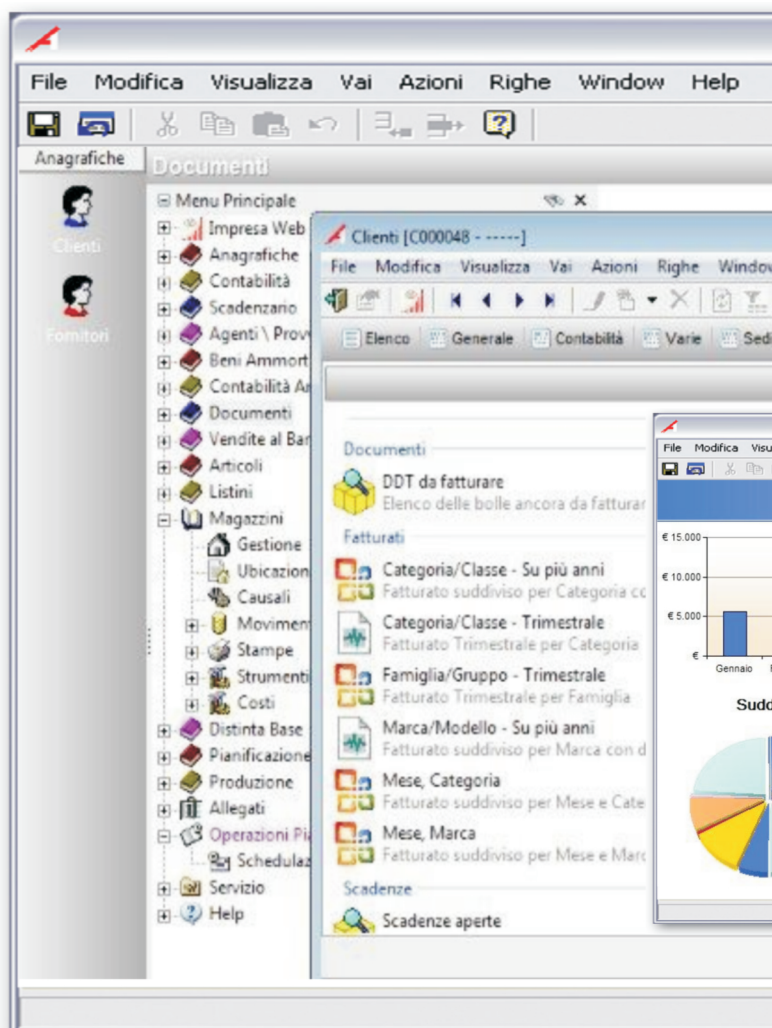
File Modifica Visualizza Vai Azioni Righe Window Help

Anagrafiche

Documenti

Clienti

Fornitori

Menu Principale

Impresa Web
Anagrafiche
Contabilità
Scadenzario
Agenti \ Prov
Beni Ammort
Contabilità A
Documenti
Vendite al Ba
Articoli
Listini
Magazzini
Gestione
Ubicazion
Causali
Movimen
Stampe
Strumenti
Costi
Distinta Base
Pianificazione
Produzione
Allegati
Operazioni Pi
Schedulaz
Servizio
Help

Clienti [C000048 - -----]

File Modifica Visualizza Vai Azioni Righe Windov

Elenco Generale Contabilità Varie Sedi

Documenti

DDT da fatturare
Elenco delle bolle ancora da fatturar

Fatturati

Categoria/Classe - Su più anni
Fatturato suddiviso per Categoria co

Categoria/Classe - Trimestrale
Fatturato Trimestrale per Categoria

Famiglia/Gruppo - Trimestrale
Fatturato Trimestrale per Famiglia

Marca/Modello - Su più anni
Fatturato suddiviso per Marca con d

Mese, Categoria
Fatturato suddiviso per Mese e Cate

Mese, Marca
Fatturato suddiviso per Mese e Marc

Scadenze

Scadenze aperte

File Modifica Visu

€ 15.000
€ 10.000
€ 5.000
€
Gennaio

Sudd